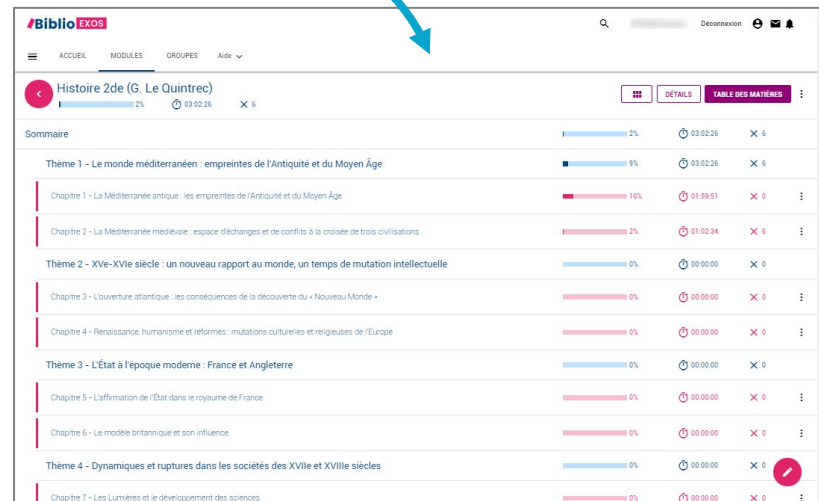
Biblio EXOS

Déconnexion

ACCUEIL MODULES GROUPES Aide

Histoire 2de (G. Le Quintrec)
2% 03:02:26 6

DÉTAILS TABLE DES MATIÈRES

Sommaire 2% 03:02:26 6

Thème 1 - Le monde méditerranéen : empreintes de l'Antiquité et du Moyen Âge 9% 03:02:26 6

Chapitre 1 - La Méditerranée antique : les empreintes de l'Antiquité et du Moyen Âge 16% 01:59:51 0

Chapitre 2 - La Méditerranée médiévale : espace d'échanges et de conflits à la croisée de trois civilisations 2% 01:02:34 6

Thème 2 - XVe-XVIe siècle : un nouveau rapport au monde, un temps de mutation intellectuelle 0% 00:00:00 0

Chapitre 3 - L'ouverture atlantique : les conséquences de la découverte du « Nouveau Monde » 0% 00:00:00 0

Chapitre 4 - Renaissance, humanisme et réformes : mutations culturelles et religieuses de l'Europe 0% 00:00:00 0

Thème 3 - L'État à l'époque moderne : France et Angleterre 0% 00:00:00 0

Chapitre 5 - L'affirmation de l'État dans le royaume de France 0% 00:00:00 0

Chapitre 6 - Le modèle britannique et son influence 0% 00:00:00 0

Thème 4 - Dynamiques et ruptures dans les sociétés des XVIIe et XVIIIe siècles 0% 00:00:00 0

Chapitre 7 - Les Lumières et le développement des sciences 0% 00:00:00 0